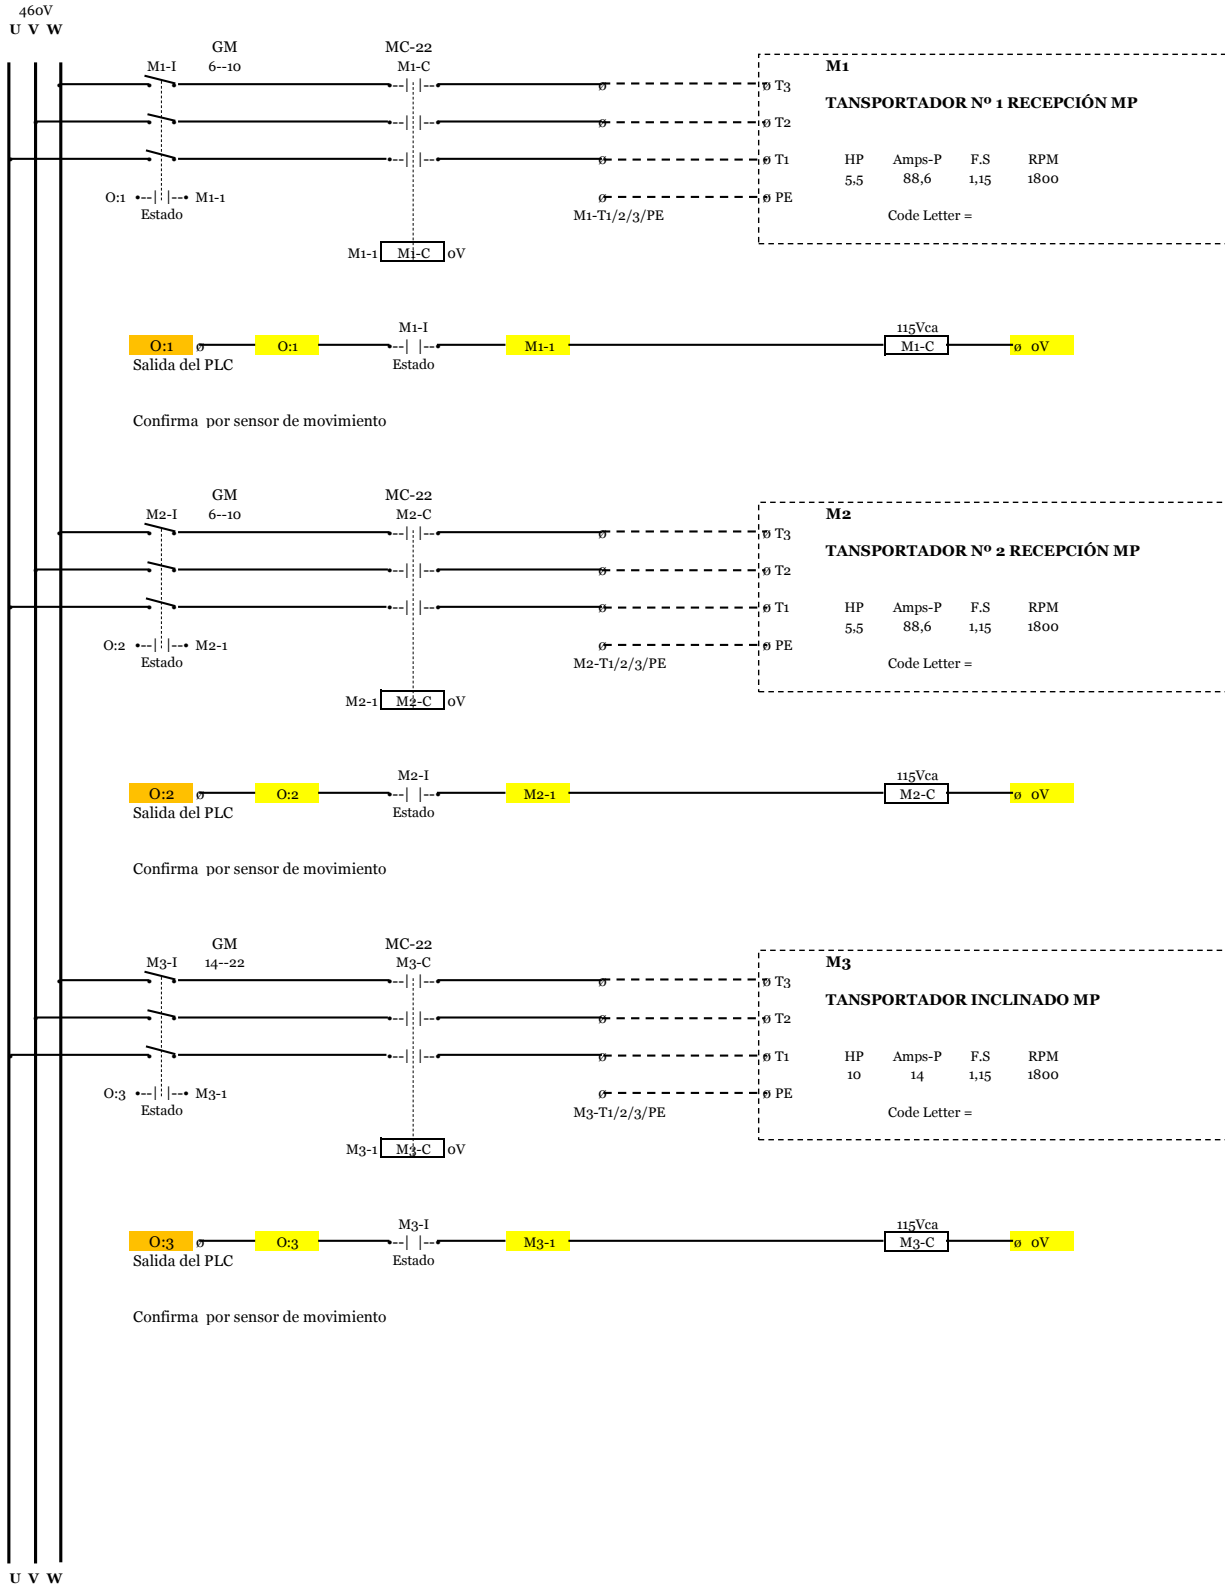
460V
U V W

GM
M1-I 6--10
MC-22
M1-C

M1
TANSPORTADOR Nº 1 RECEPCIÓN MP
ø T3
ø T2
ø T1
ø PE

| HP | Amps-P | F.S | RPM |
|---|---|---|---|
| 5,5 | 88,6 | 1,15 | 1800 |

Code Letter =

O:1 M1-1
Estado
M1-T1/2/3/PE
M1-1 M1-C oV

O:1 ø O:1 M1-I M1-1 115Vca M1-C ø oV
Salida del PLC Estado

Confirma por sensor de movimiento

GM
M2-I 6--10
MC-22
M2-C

M2
TANSPORTADOR Nº 2 RECEPCIÓN MP
ø T3
ø T2
ø T1
ø PE

| HP | Amps-P | F.S | RPM |
|---|---|---|---|
| 5,5 | 88,6 | 1,15 | 1800 |

Code Letter =

O:2 M2-1
Estado
M2-T1/2/3/PE
M2-1 M2-C oV

O:2 ø O:2 M2-I M2-1 115Vca M2-C ø oV
Salida del PLC Estado

Confirma por sensor de movimiento

GM
M3-I 14--22
MC-22
M3-C

M3
TANSPORTADOR INCLINADO MP
ø T3
ø T2
ø T1
ø PE

| HP | Amps-P | F.S | RPM |
|---|---|---|---|
| 10 | 14 | 1,15 | 1800 |

Code Letter =

O:3 M3-1
Estado
M3-T1/2/3/PE
M3-1 M3-C oV

O:3 ø O:3 M3-I M3-1 115Vca M3-C ø oV
Salida del PLC Estado

Confirma por sensor de movimiento

U V W